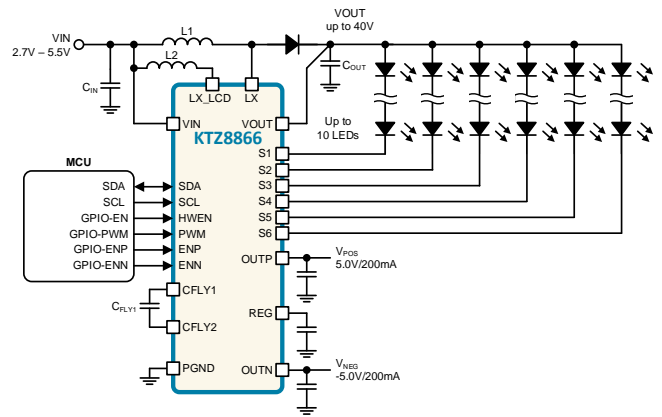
VIN
2.7V – 5.5V

L1

L2

$C_{IN}$

VOUT
up to 40V

$C_{OUT}$

LX_LCD

LX

VIN

VOUT

KTZ8866

Up to
10 LEDs

MCU

SDA

SCL

GPIO-EN

GPIO-PWM

GPIO-ENP

GPIO-ENN

SDA

SCL

HWEN

PWM

ENP

ENN

S1

S2

S3

S4

S5

S6

OUTP

$V_{POS}$
5.0V/200mA

$C_{FLY1}$

CFLY1

CFLY2

REG

PGND

OUTN

$V_{NEG}$
-5.0V/200mA